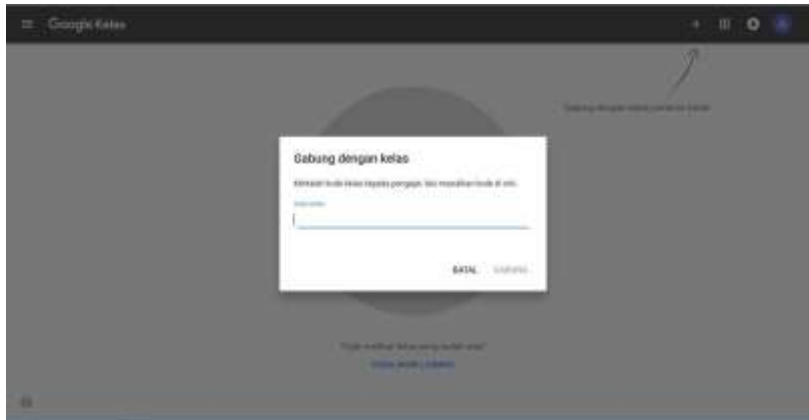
Google Kelas

Gabung dengan kelas untuk pertama kalinya

Gabung dengan kelas

Mintalah kode kelas kepada pengajar, lalu masukkan kode di sini.

Kode kelas

BATAL GABUNG

Tidak melihat kelas yang sudah ada?

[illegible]